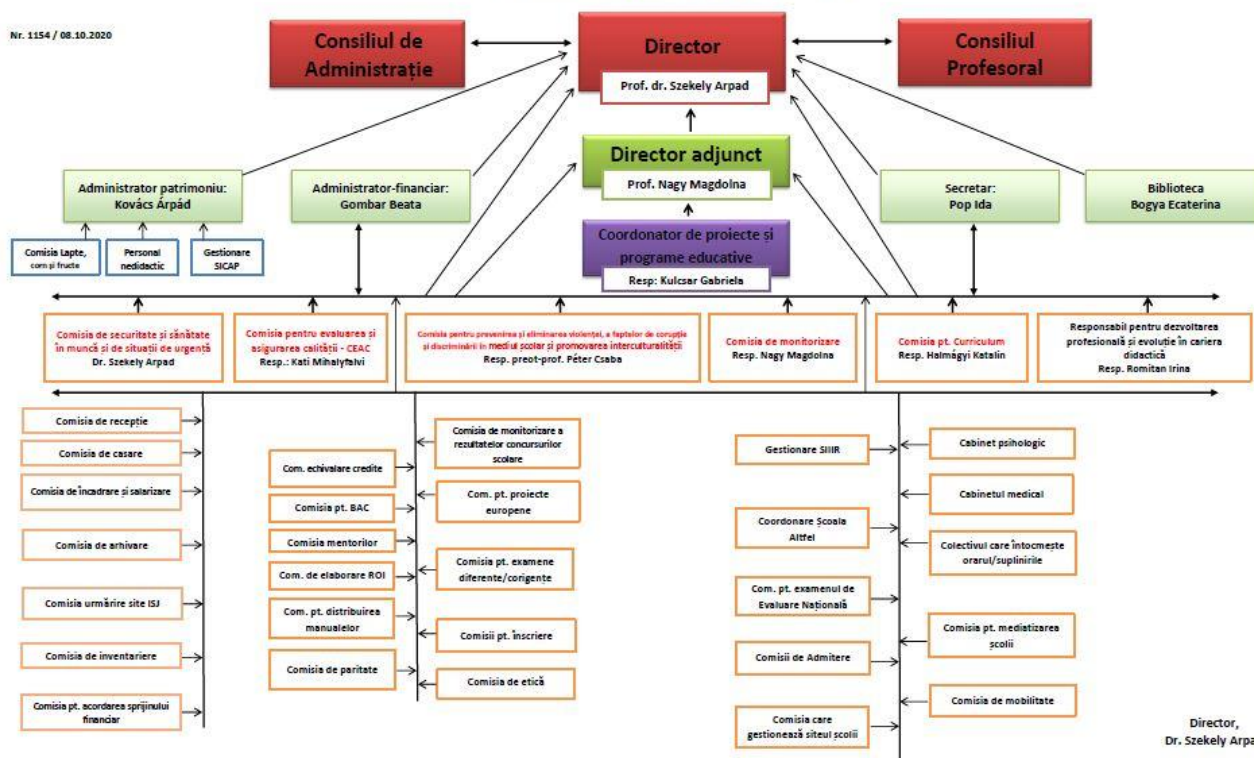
Nr. 1154 / 08.10.2020

Consiliul de Administrație

Director

Prof. dr. Szekely Arpad

Consiliul Profesoral

Director adjunct

Prof. Nagy Magdolna

Coordonator de proiecte și programe educative

Resp: Kulcsar Gabriela

Administrator patrimoniu: Kovács Árpád

Comisia Lapte, corn și fructe

Personal nedidactic

Gestionare SICAP

Administrator-financiar: Gombar Beata

Secretar: Pop Ida

Biblioteca Bogya Ecaterina

Comisia de securitate și sănătate în muncă și de situații de urgență
Dr. Szekely Arpad

Comisia pentru evaluarea și asigurarea calității - CEAC
Resp.: Kati Mihalyfalvi

Comisia pentru prevenirea și eliminarea violenței, a faptelor de corupție și discriminării în mediul școlar și promovarea interculturalității
Resp. preot-prof. Péter Csaba

Comisia de monitorizare
Resp. Nagy Magdolna

Comisia pt. Curriculum
Resp. Halmágyi Katalin

Responsabil pentru dezvoltarea profesională și evoluție în cariera didactică
Resp. Romitan Irina

Comisia de recepție

Comisia de casare

Comisia de încadrare și salarizare

Comisia de arhivare

Comisia urmărire site ISJ

Comisia de inventariere

Comisia pt. acordarea sprijinului financiar

Com. echivalare credite

Comisia pt. BAC

Comisia mentorilor

Com. de elaborare ROI

Com. pt. distribuirea manualelor

Comisia de paritate

Comisia de monitorizare a rezultatelor concursurilor scolare

Com. pt. proiecte europene

Comisia pt. examene diferente/corigențe

Comisii pt. înscriere

Comisia de etică

Gestionare SIIIR

Coordonare Școala Altfel

Com. pt. examenul de Evaluare Națională

Comisii de Admitere

Comisia care gestionează siteul școlii

Cabinet psihologic

Cabinetul medical

Colectivul care întocmeste orarul/suplinirile

Comisia pt. mediatizarea școlii

Comisia de mobilitate

Director,
Dr. Szekely Arpa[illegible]